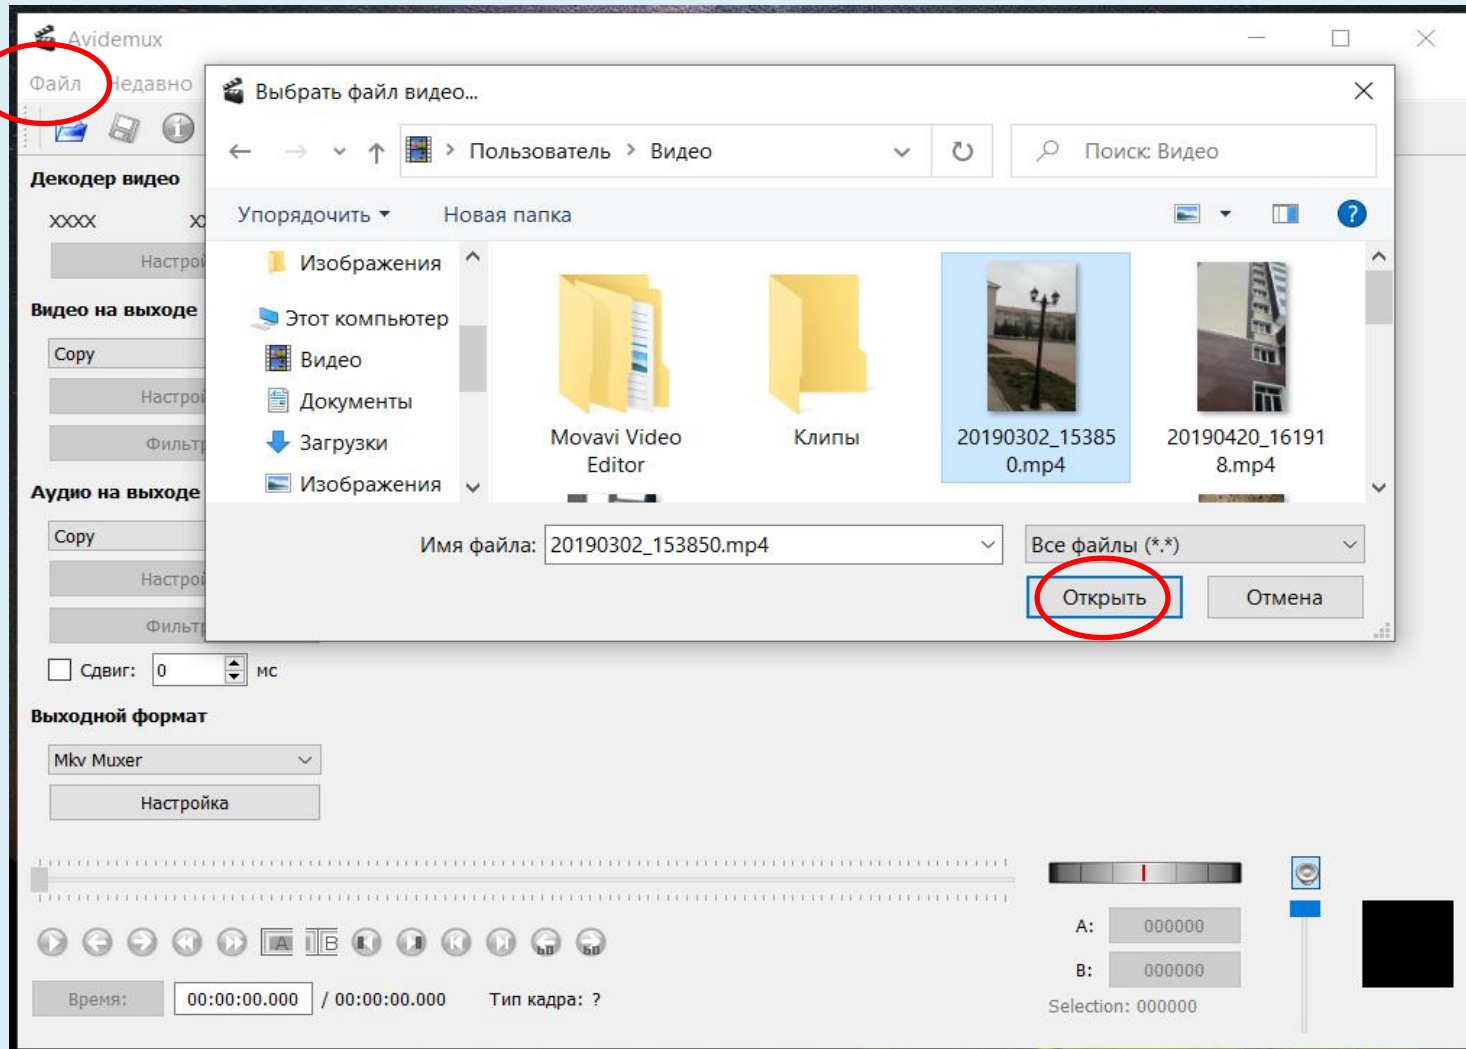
Avidemux

Файл Недавно

Декодер видео

XXXX X

Настрой

Видео на выходе

Copy

Настрой

Фильтр

Аудио на выходе

Copy

Настрой

Фильтр

Сдвиг: 0 мс

Выходной формат

Mkv Muxer

Настройка

Выбрать файл видео...

Пользователь > Видео

Поиск: Видео

Упорядочить ▾ Новая папка

Изображения

Этот компьютер

Видео

Документы

Загрузки

Изображения

Movavi Video Editor

Клипы

20190302_153850.mp4

20190420_161918.mp4

Имя файла: 20190302_153850.mp4

Все файлы (*.*)

Открыть

Отмена

A: 000000

B: 000000

Selection: 000000

Время: 00:00:00.000 / 00:00:00.000 Тип кадра: ?